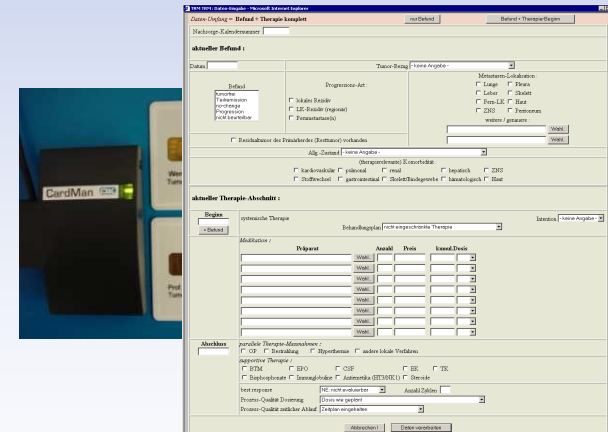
CardMan

TEM TBPI: Daten-Eingabe - Microsoft Internet Explorer

Daten-Umfang = Befund + Therapie komplett

nur Befund

Befund + Therapie-Beginn

Nachsorge-Kalendernummer

aktueller Befund :

Datum

Tumor-Bezug - keine Angabe -

Befund

tumorfrei
Teilremission
rezidivfrei
Progression
nicht beurteilbar

Progressions-Art:

lokales Rezidiv
LK-Rezidiv (regionär)
Fernmetastase(n)

Metastasen-Lokalisation:

Lunge
Pleura
Leber
Skelett
Fern-LK
Haut
ZNS
Peritoneum
weitere / genauere :

Wahl

Wahl

Resektionsrand des Primärherdes (Resttumor) vorhanden

Allg.-Zustand - keine Angabe -

(therapierelevante) Komorbidität:

kardiovaskulär
pulmonal
renal
hepatisch
ZNS
Stoffwechsel
gastrointestinal
Skelett/Bindegewebe
hämatologisch
Haut

aktueller Therapie-Abschnitt :

Beginn

+ Befund

systemische Therapie

Intention - keine Angabe -

Behandlungsplan nicht eingeschränkte Therapie

Medikation :

| Präparat | | Anzahl | Preis | | Immod. Dosis | |
|---|---|---|---|---|---|---|
| | Wahl | | | | | |
| | Wahl | | | | | |
| | Wahl | | | | | |
| | Wahl | | | | | |
| | Wahl | | | | | |
| | Wahl | | | | | |
| | Wahl | | | | | |

Abschluss

parallele Therapie-Maßnahmen :

OP
Bestrahlung
Hyperthermie
andere lokale Verfahren

supportive Therapie :

BTM
EPO
CSF
EK
TK
Bisphosphonate
Immunglobine
Antiemetika (5HT3/NK1)
Steroide

best response NE: nicht evaluierbar

Anzahl Zyklen

Prozess-Qualität Dosierung Dosis wie geplant

Prozess-Qualität zeitlicher Ablauf Zeitplan eingehalten

Abbrechen!

Daten verarbeiten